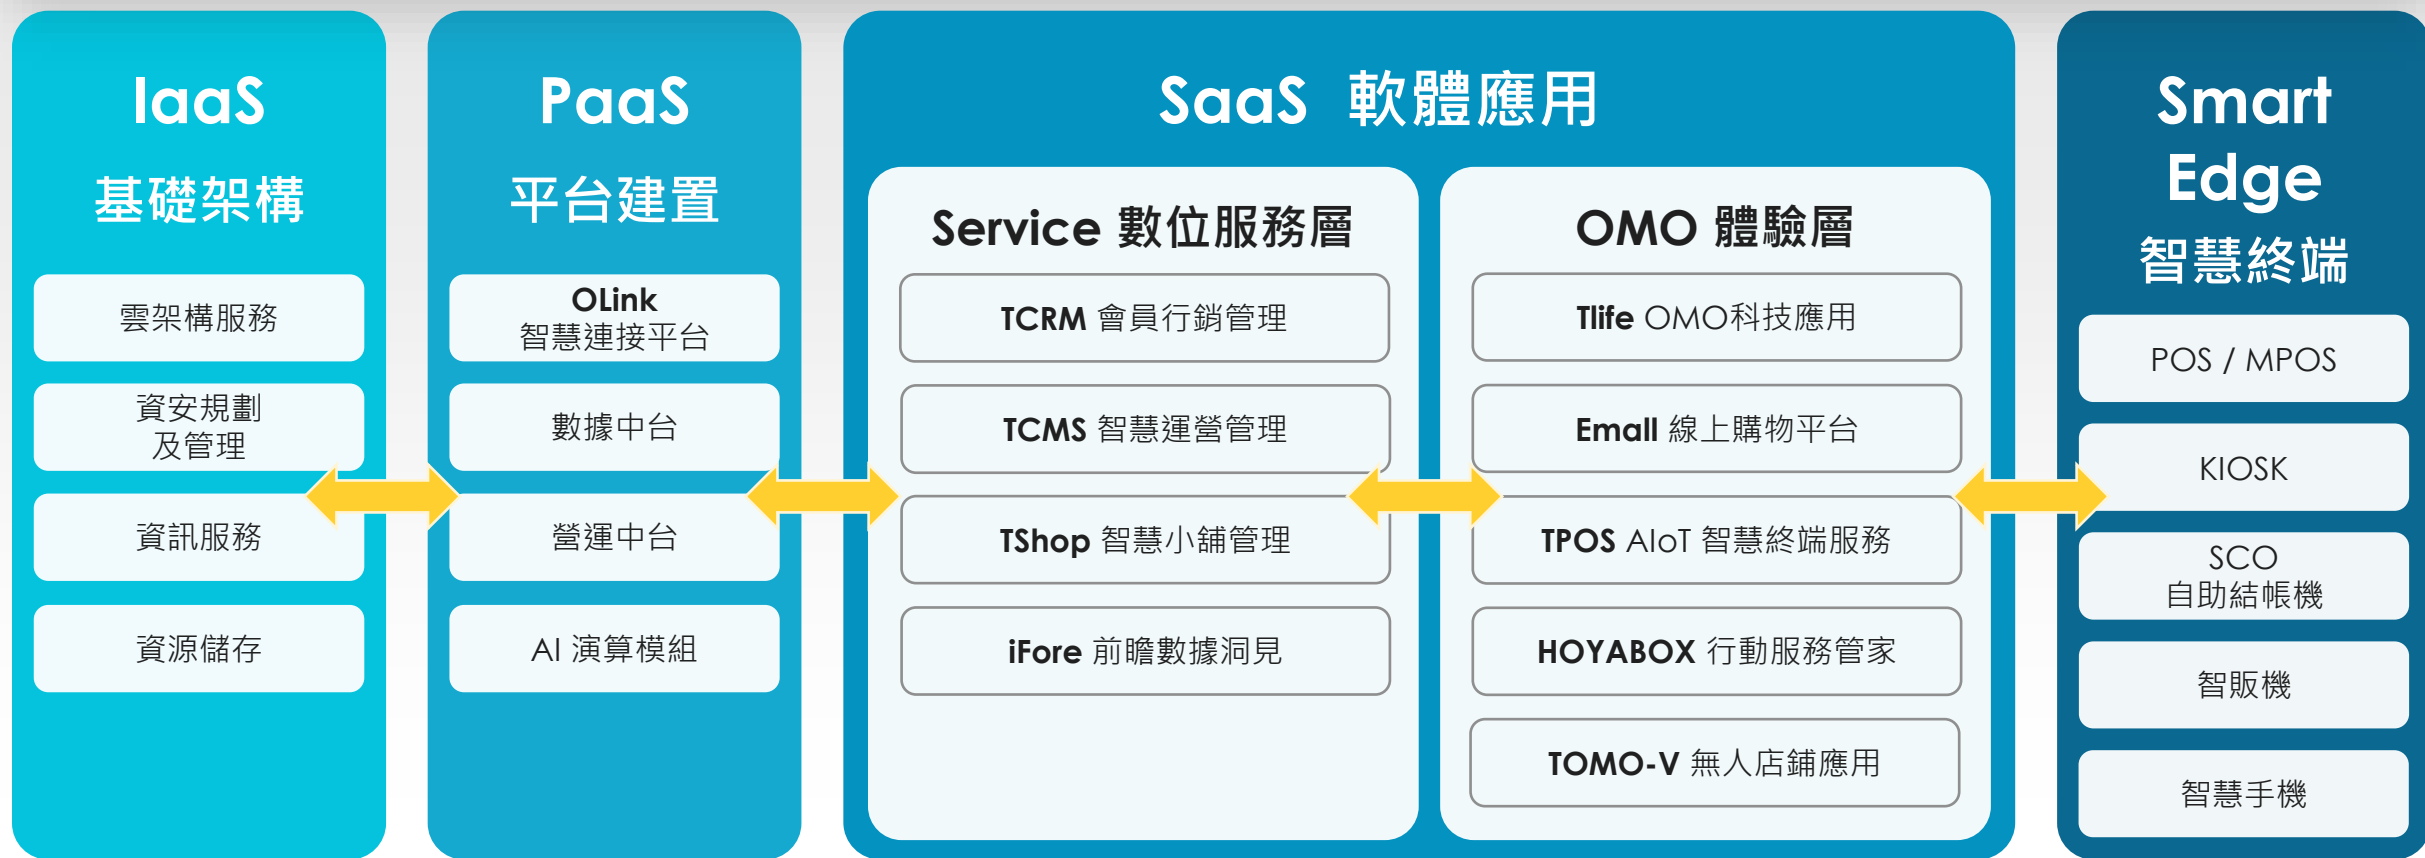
IaaS
基礎架構

雲架構服務

資安規劃
及管理

資訊服務

資源儲存

PaaS
平台建置

OLink
智慧連接平台

數據中台

營運中台

AI 演算模組

SaaS 軟體應用

Service 數位服務層

TCRM 會員行銷管理

TCMS 智慧運營管理

TShop 智慧小鋪管理

iFore 前瞻數據洞見

OMO 體驗層

Tlife OMO科技應用

Emall 線上購物平台

TPOS AIoT 智慧終端服務

HOYABOX 行動服務管家

TOMO-V 無人店鋪應用

Smart
Edge
智慧終端

POS / MPOS

KIOSK

SCO
自助結帳機

智販機

智慧手機